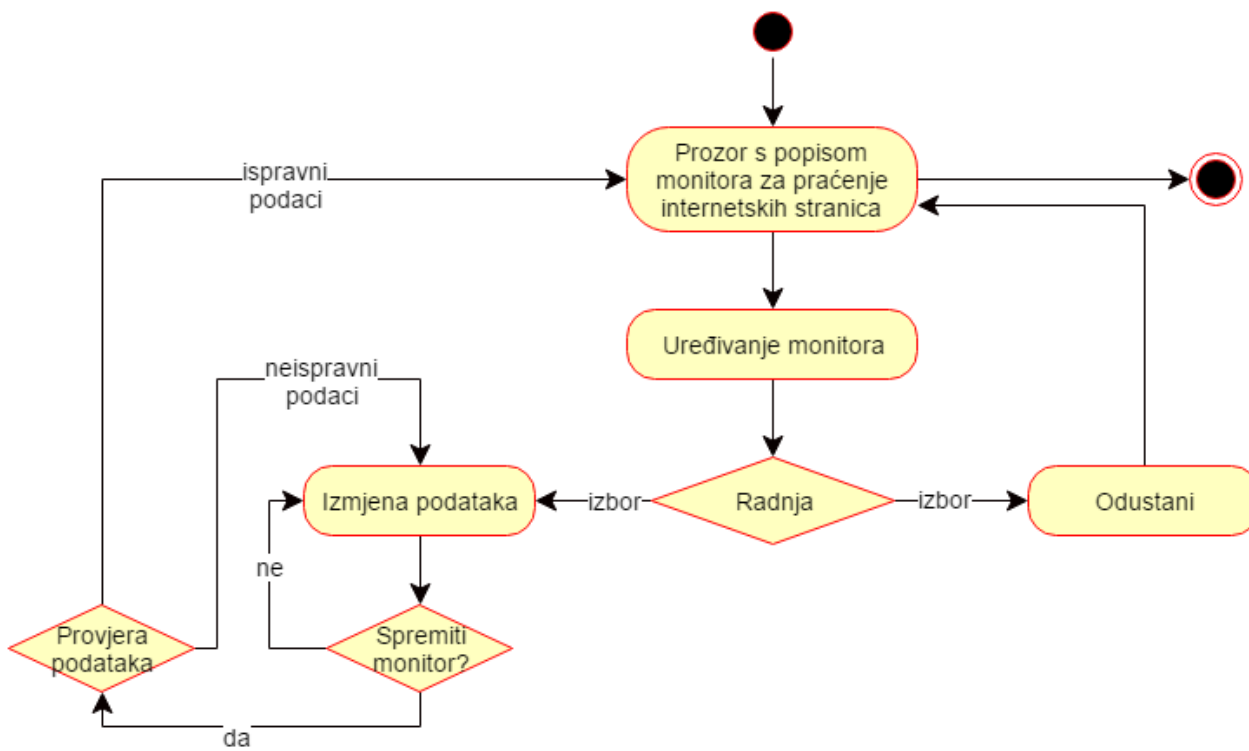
ispravni podaci

Prozor s popisom monitora za praćenje internetskih stranica

Uređivanje monitora

neispravni podaci

Izmjena podataka

izbor

Radnja

izbor

Odustani

ne

Provjera podataka

Spremiti monitor?

da